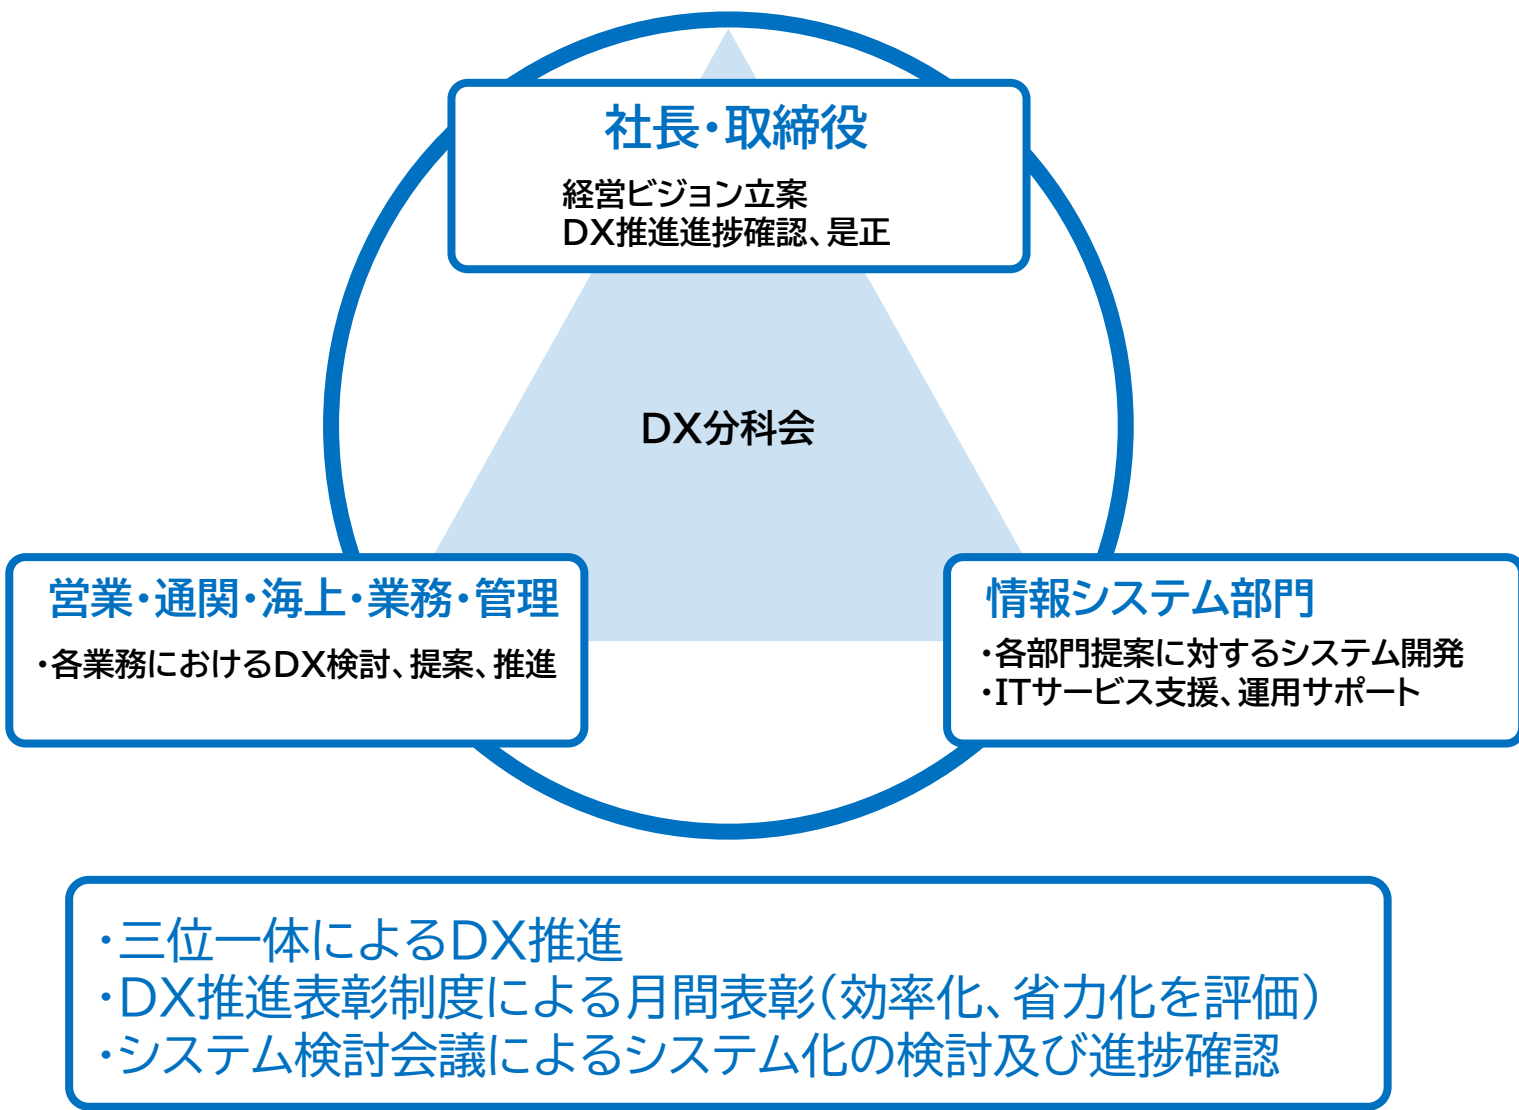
社長・取締役

経営ビジョン立案
DX推進進捗確認、是正

DX分科会

営業・通関・海上・業務・管理

・各業務におけるDX検討、提案、推進

情報システム部門

・各部門提案に対するシステム開発
・ITサービス支援、運用サポート

・三位一体によるDX推進
・DX推進表彰制度による月間表彰（効率化、省力化を評価）
・システム検討会議によるシステム化の検討及び進捗確認